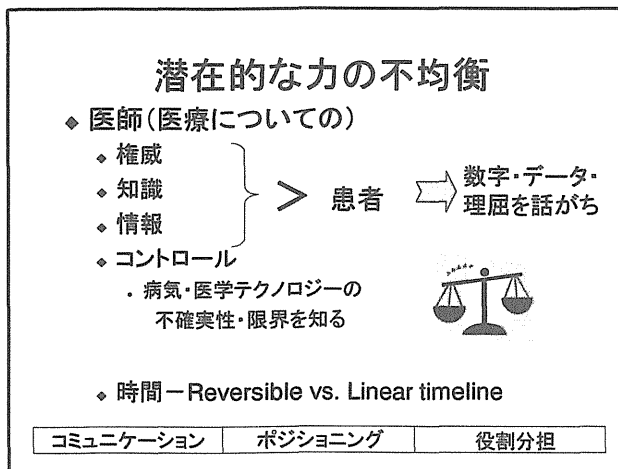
潜在的な力の不均衡

◆ 医師（医療についての）

◆ 権威
◆ 知識
◆ 情報

＞ 患者 ⇒ 数字・データ・理屈を話がち

◆ コントロール

. 病気・医学テクノロジーの不確実性・限界を知る

◆ 時間－Reversible vs. Linear timeline

| コミュニケーション | ポジショニング | 役割分担 |
|---|---|---|